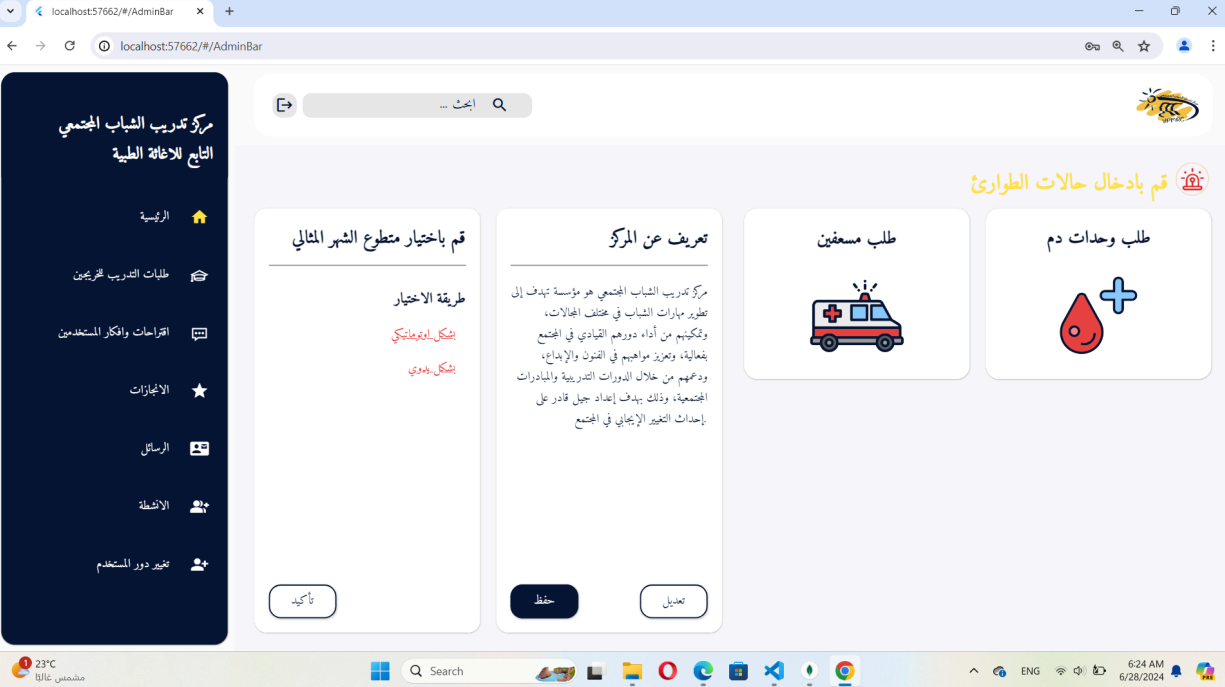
localhost:57662/#/AdminBar
localhost:57662/#/AdminBar

ابحث ...

مركز تدريب الشباب المجتمعي التابع للاغاثة الطبية

الرئيسية
طلبات التدريب للخريجين
اقتراحات وافكار المستخدمين
الانجازات
الرسائل
الانشطة
تغيير دور المستخدم

قم بادخال حالات الطوارئ

طلب وحدات دم

طلب مسعفين

تعريف عن المركز

مركز تدريب الشباب المجتمعي هو مؤسسة تهدف إلى تطوير مهارات الشباب في مختلف المجالات، وتمكينهم من أداء دورهم القيادي في المجتمع بفعالية، وتعزيز مواهبهم في الفنون والإبداع، ودعمهم من خلال الدورات التدريبية والمبادرات المجتمعية، وذلك بهدف إعداد جيل قادر على إحداث التغيير الإيجابي في المجتمع.

تعديل
حفظ

قم باختيار متطوع الشهر المثالي

طريقة الاختيار
بشكل اوتوماتيكي
بشكل يدوي

تأكيد

23°C
مشمس غالبًا
Search
ENG
6:24 AM
6/28/2024